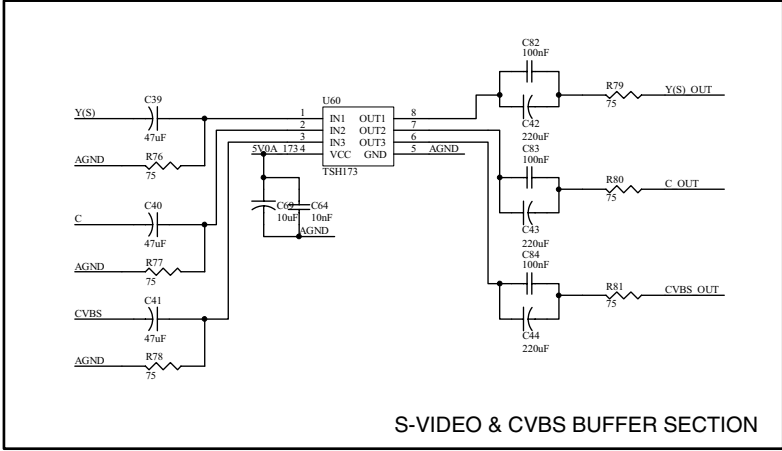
C82
100nF

R79
Y(S)_OUT
75

Y(S)
C39
U60
1 IN1 OUT1 8
2 IN2 OUT2 7
3 IN3 OUT3 6
4 VCC GND 5
AGND
47uF
C42
220uF
AGND
R76
5V0A_173
TSH173
C83
100nF
75

R80
C_OUT
75

C69
10uF
C64
10nF
AGND

C
C40
47uF
C43
220uF
AGND
R77
75
C84
100nF

R81
CVBS_OUT
75

CVBS
C41
47uF
C44
220uF
AGND
R78
75

S-VIDEO & CVBS BUFFER SECTION